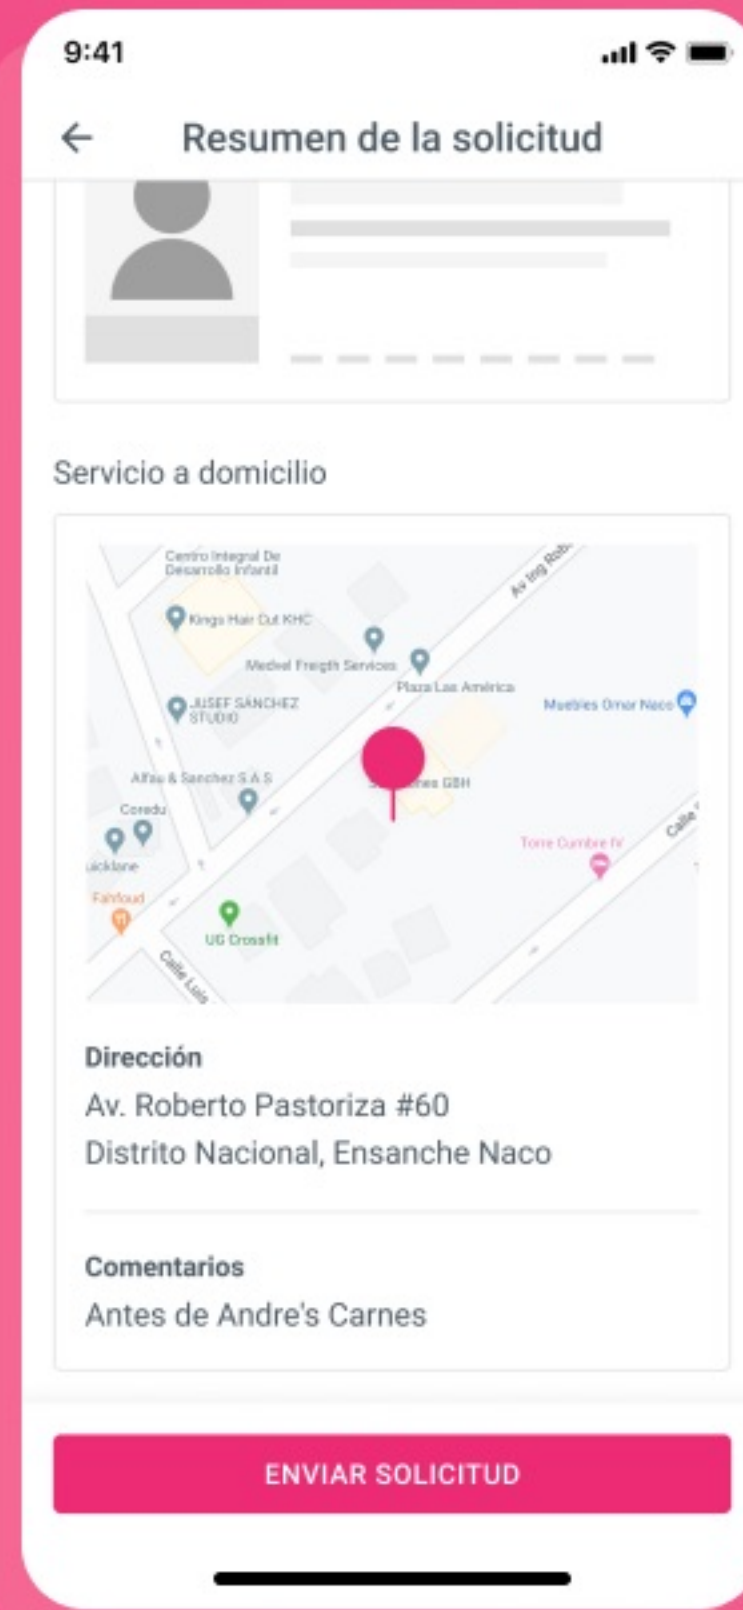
9:41

Resumen de la solicitud

Servicio a domicilio

Centro Integral De Desarrollo Infantil
Av Ing Rob
Kings Hair Cut KHC
Medeel Freigth Services
Plaza Las América
JUSEF SÁNCHEZ STUDIO
Muebles Omar Naco
Alfau & Sanchez S A S
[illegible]nes GBH
Coredu
uicklane
Torre Cumbre IV
Calle
Fahfoud
UG Crossfit
Calle Luis

Dirección
Av. Roberto Pastoriza #60
Distrito Nacional, Ensanche Naco

Comentarios
Antes de Andre's Carnes

ENVIAR SOLICITUD